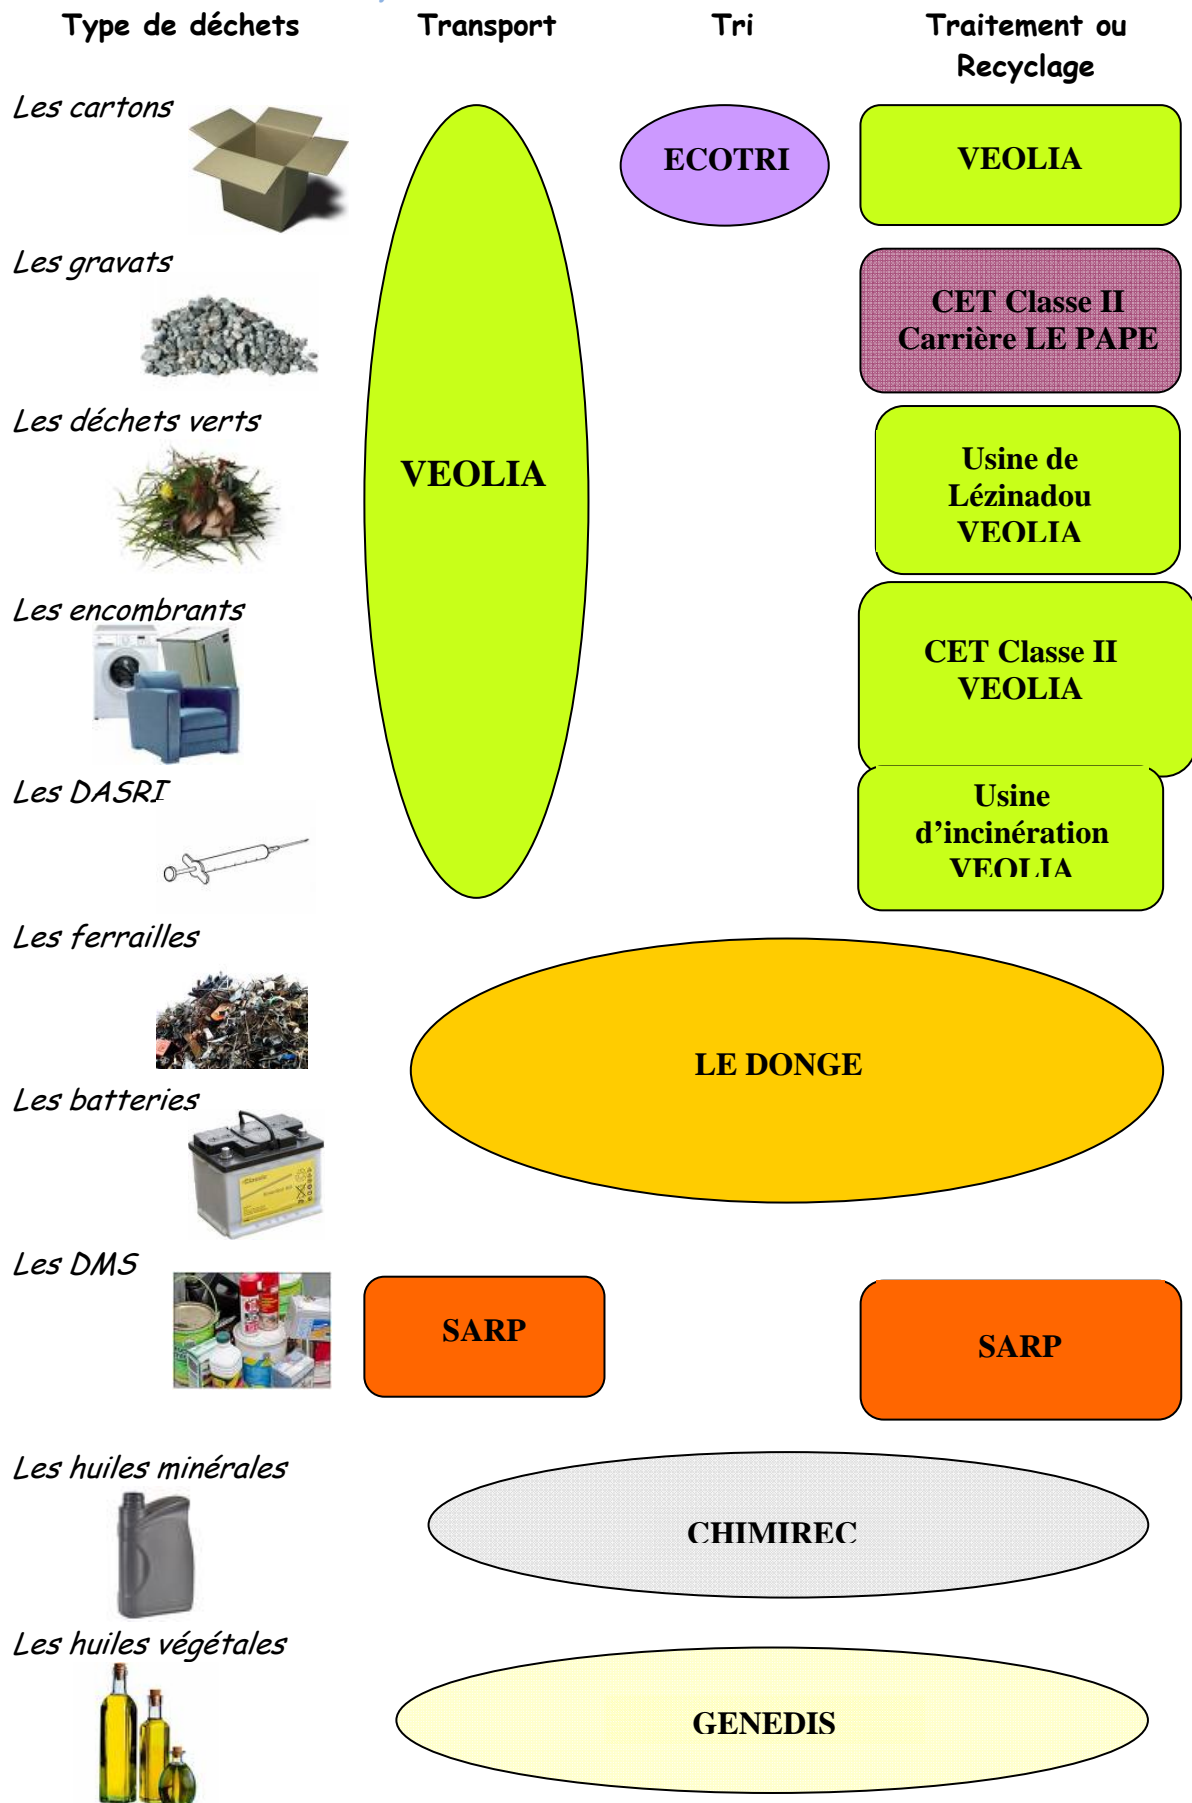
Type de déchets

Transport

Tri

Traitement ou Recyclage

Les cartons

Les gravats

Les déchets verts

Les encombrants

Les DASRI

Les ferrailles

Les batteries

Les DMS

Les huiles minérales

Les huiles végétales

VEOLIA

ECOTRI

VEOLIA

CET Classe II Carrière LE PAPE

Usine de Lézinadou VEOLIA

CET Classe II VEOLIA

Usine d'incinération VEOLIA

LE DONGE

SARP

SARP

CHIMIREC

GENEDIS